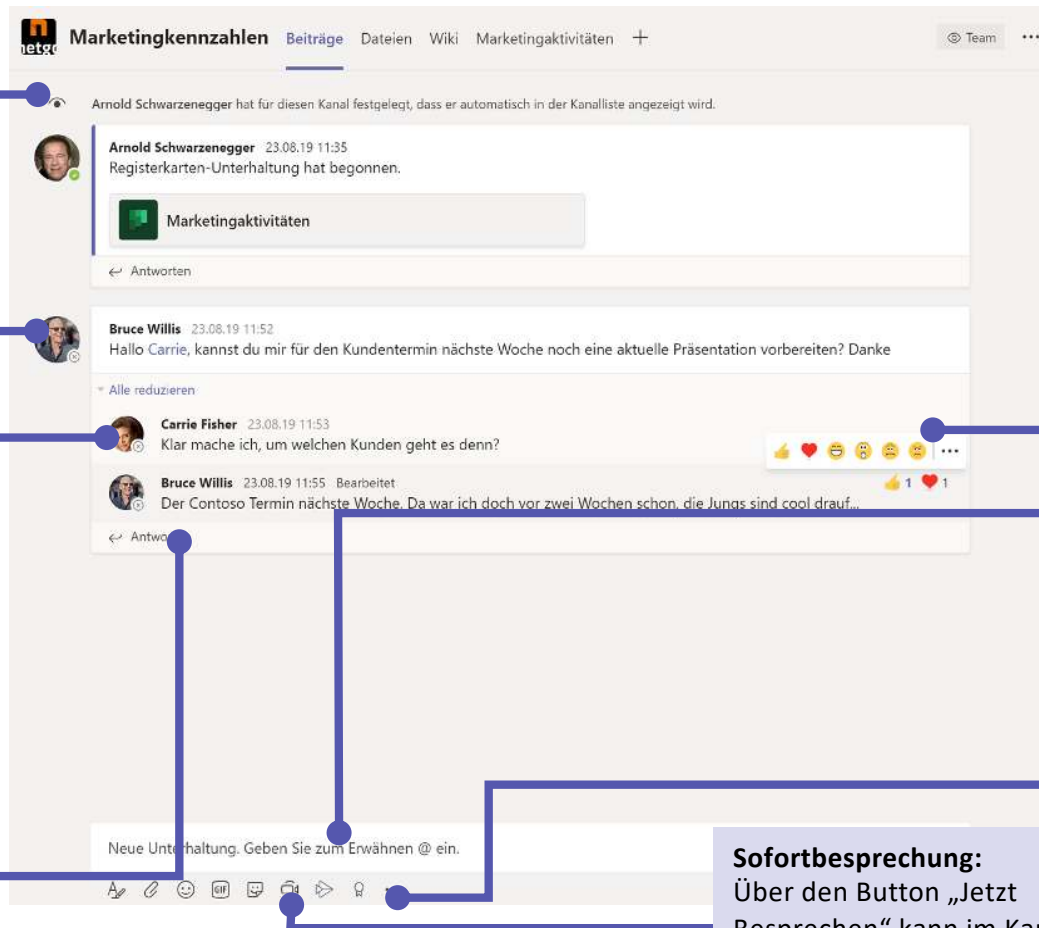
netgo Marketingkennzahlen Beiträge Dateien Wiki Marketingaktivitäten +

Team ···

Arnold Schwarzenegger hat für diesen Kanal festgelegt, dass er automatisch in der Kanalliste angezeigt wird.

Arnold Schwarzenegger 23.08.19 11:35
Registerkarten-Unterhaltung hat begonnen.

Marketingaktivitäten

Antworten

Bruce Willis 23.08.19 11:52
Hallo Carrie, kannst du mir für den Kundentermin nächste Woche noch eine aktuelle Präsentation vorbereiten? Danke

Alle reduzieren

Carrie Fisher 23.08.19 11:53
Klar mache ich, um welchen Kunden geht es denn?

Bruce Willis 23.08.19 11:55 Bearbeitet
Der Contoso Termin nächste Woche. Da war ich doch vor zwei Wochen schon, die Jungs sind cool drauf...

1 1

Antwo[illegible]

Neue Unterhaltung. Geben Sie zum Erwähnen @ ein.

Sofortbesprechung:
Über den Button „Jetzt Besprechen“ kann im Ka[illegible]